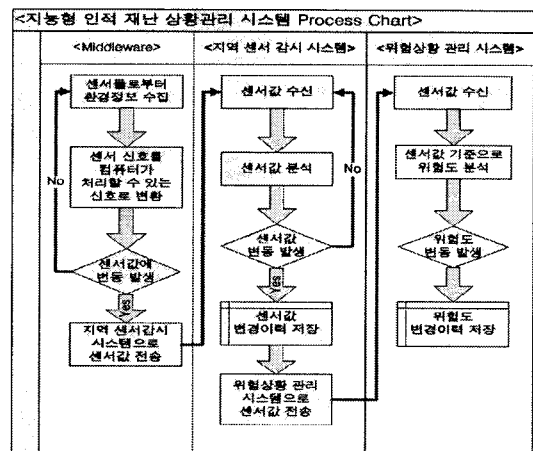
<지능형 인적 재난 상황관리 시스템 Process Chart>

<Middleware>

센서들로부터 환경정보 수집

센서 신호를 컴퓨터가 처리할 수 있는 신호로 변환

No

센서값에 변동 발생

있음

지역 센서감시 시스템으로 센서값 전송

<지역 센서 감시 시스템>

센서값 수신

센서값 분석

No

센서값 변동 발생

있음

센서값 변경이력 저장

위험상황 관리 시스템으로 센서값 전송

<위험상황 관리 시스템>

센서값 수신

센서값 기준으로 위험도 분석

위험도 변동 발생

위험도 변경이력 저장